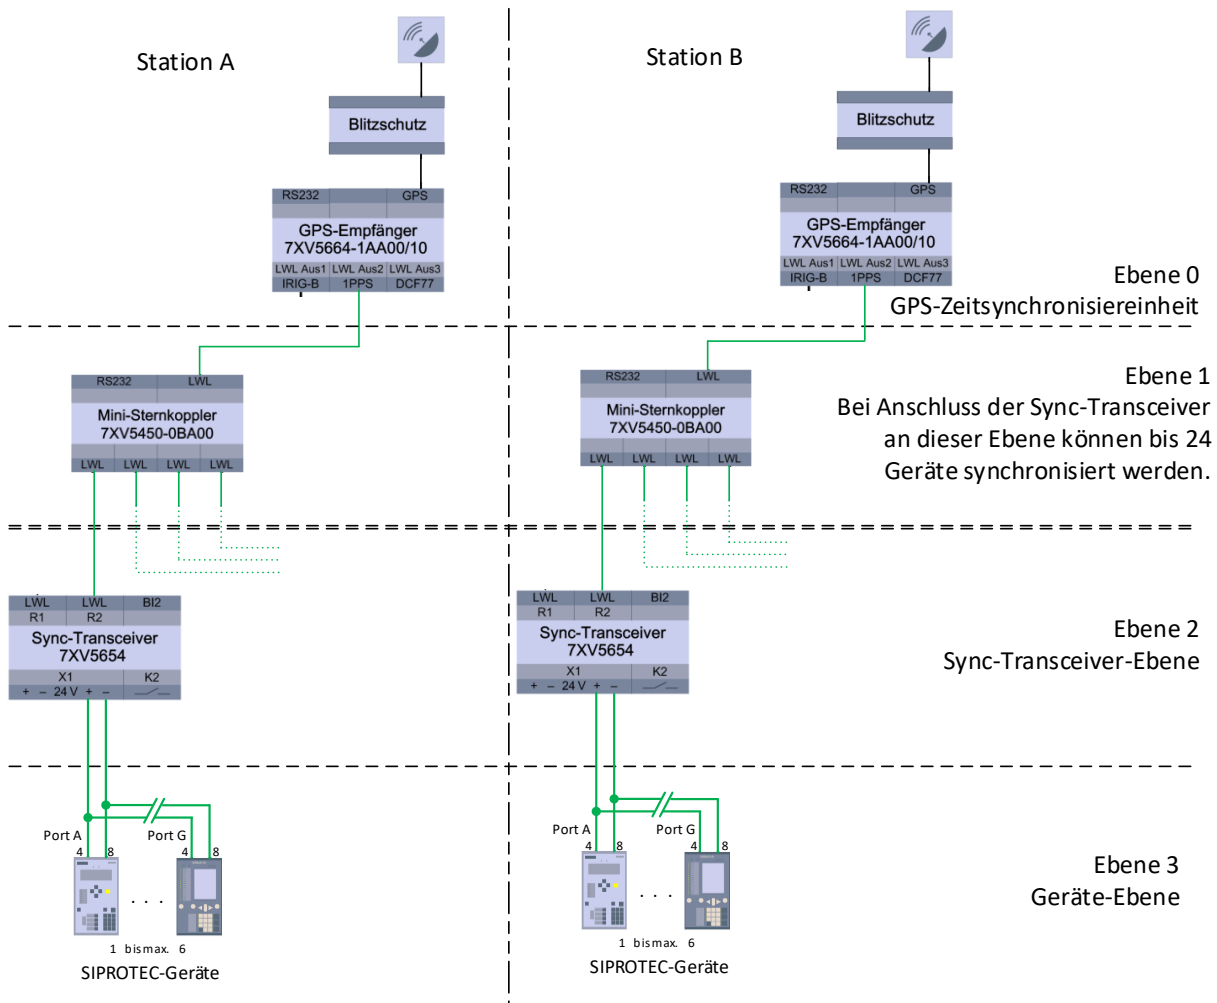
Station A

Blitzschutz

RS232 GPS

GPS-Empfänger
7XV5664-1AA00/10

LWL Aus1 LWL Aus2 LWL Aus3
IRIG-B 1PPS DCF77

RS232 LWL

Mini-Sternkoppler
7XV5450-0BA00

LWL LWL LWL LWL

LWL LWL BI2
R1 R2

Sync-Transceiver
7XV5654

X1 K2
+ – 24 V + –

Port A Port G
4 8 4 8

. . .

1 bis max. 6
SIPROTEC-Geräte

Station B

Blitzschutz

RS232 GPS

GPS-Empfänger
7XV5664-1AA00/10

LWL Aus1 LWL Aus2 LWL Aus3
IRIG-B 1PPS DCF77

RS232 LWL

Mini-Sternkoppler
7XV5450-0BA00

LWL LWL LWL LWL

LWL LWL BI2
R1 R2

Sync-Transceiver
7XV5654

X1 K2
+ – 24 V + –

Port A Port G
4 8 4 8

. . .

1 bis max. 6
SIPROTEC-Geräte

Ebene 0
GPS-Zeitsynchronisiereinheit

Ebene 1
Bei Anschluss der Sync-Transceiver an dieser Ebene können bis 24 Geräte synchronisiert werden.

Ebene 2
Sync-Transceiver-Ebene

Ebene 3
Geräte-Ebene